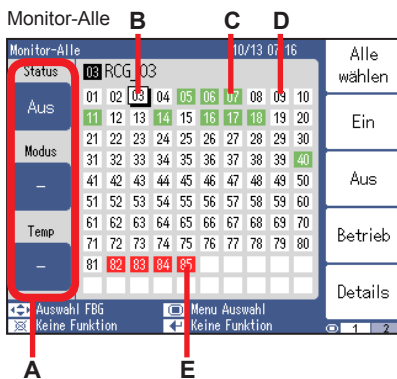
Monitor-Alle

B C D

Monitor-Alle 10/13 07:16

Status
Aus
Modus
–
Temp
–

03 RCG_03

| 01 | 02 | 03 | 04 | 05 | 06 | 07 | 08 | 09 | 10 |
|---|---|---|---|---|---|---|---|---|---|
| 11 | 12 | 13 | 14 | 15 | 16 | 17 | 18 | 19 | 20 |
| 21 | 22 | 23 | 24 | 25 | 26 | 27 | 28 | 29 | 30 |
| 31 | 32 | 33 | 34 | 35 | 36 | 37 | 38 | 39 | 40 |
| 41 | 42 | 43 | 44 | 45 | 46 | 47 | 48 | 49 | 50 |
| 51 | 52 | 53 | 54 | 55 | 56 | 57 | 58 | 59 | 60 |
| 61 | 62 | 63 | 64 | 65 | 66 | 67 | 68 | 69 | 70 |
| 71 | 72 | 73 | 74 | 75 | 76 | 77 | 78 | 79 | 80 |
| 81 | 82 | 83 | 84 | 85 | | | | | |

Alle wählen
Ein
Aus
Betrieb
Details

Auswahl FBG
Keine Funktion
Menu Auswahl
Keine Funktion
1 2

A E